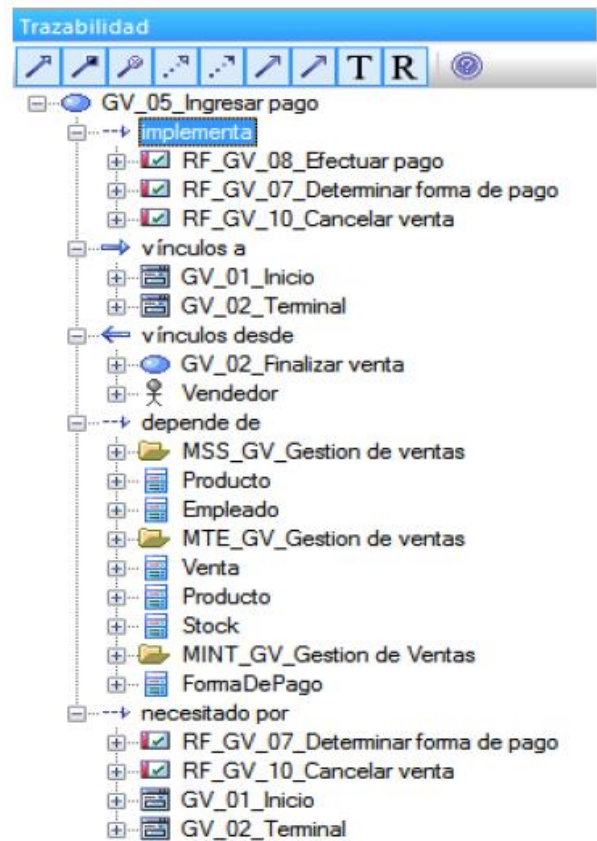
Trazabilidad

T R

GV_05_Ingresar pago
implementa
RF_GV_08_Efectuar pago
RF_GV_07_Determinar forma de pago
RF_GV_10_Cancelar venta
vínculos a
GV_01_Inicio
GV_02_Terminal
vínculos desde
GV_02_Finalizar venta
Vendedor
depende de
MSS_GV_Gestion de ventas
Producto
Empleado
MTE_GV_Gestion de ventas
Venta
Producto
Stock
MINT_GV_Gestion de Ventas
FormaDePago
necesitado por
RF_GV_07_Determinar forma de pago
RF_GV_10_Cancelar venta
GV_01_Inicio
GV_02_Terminal